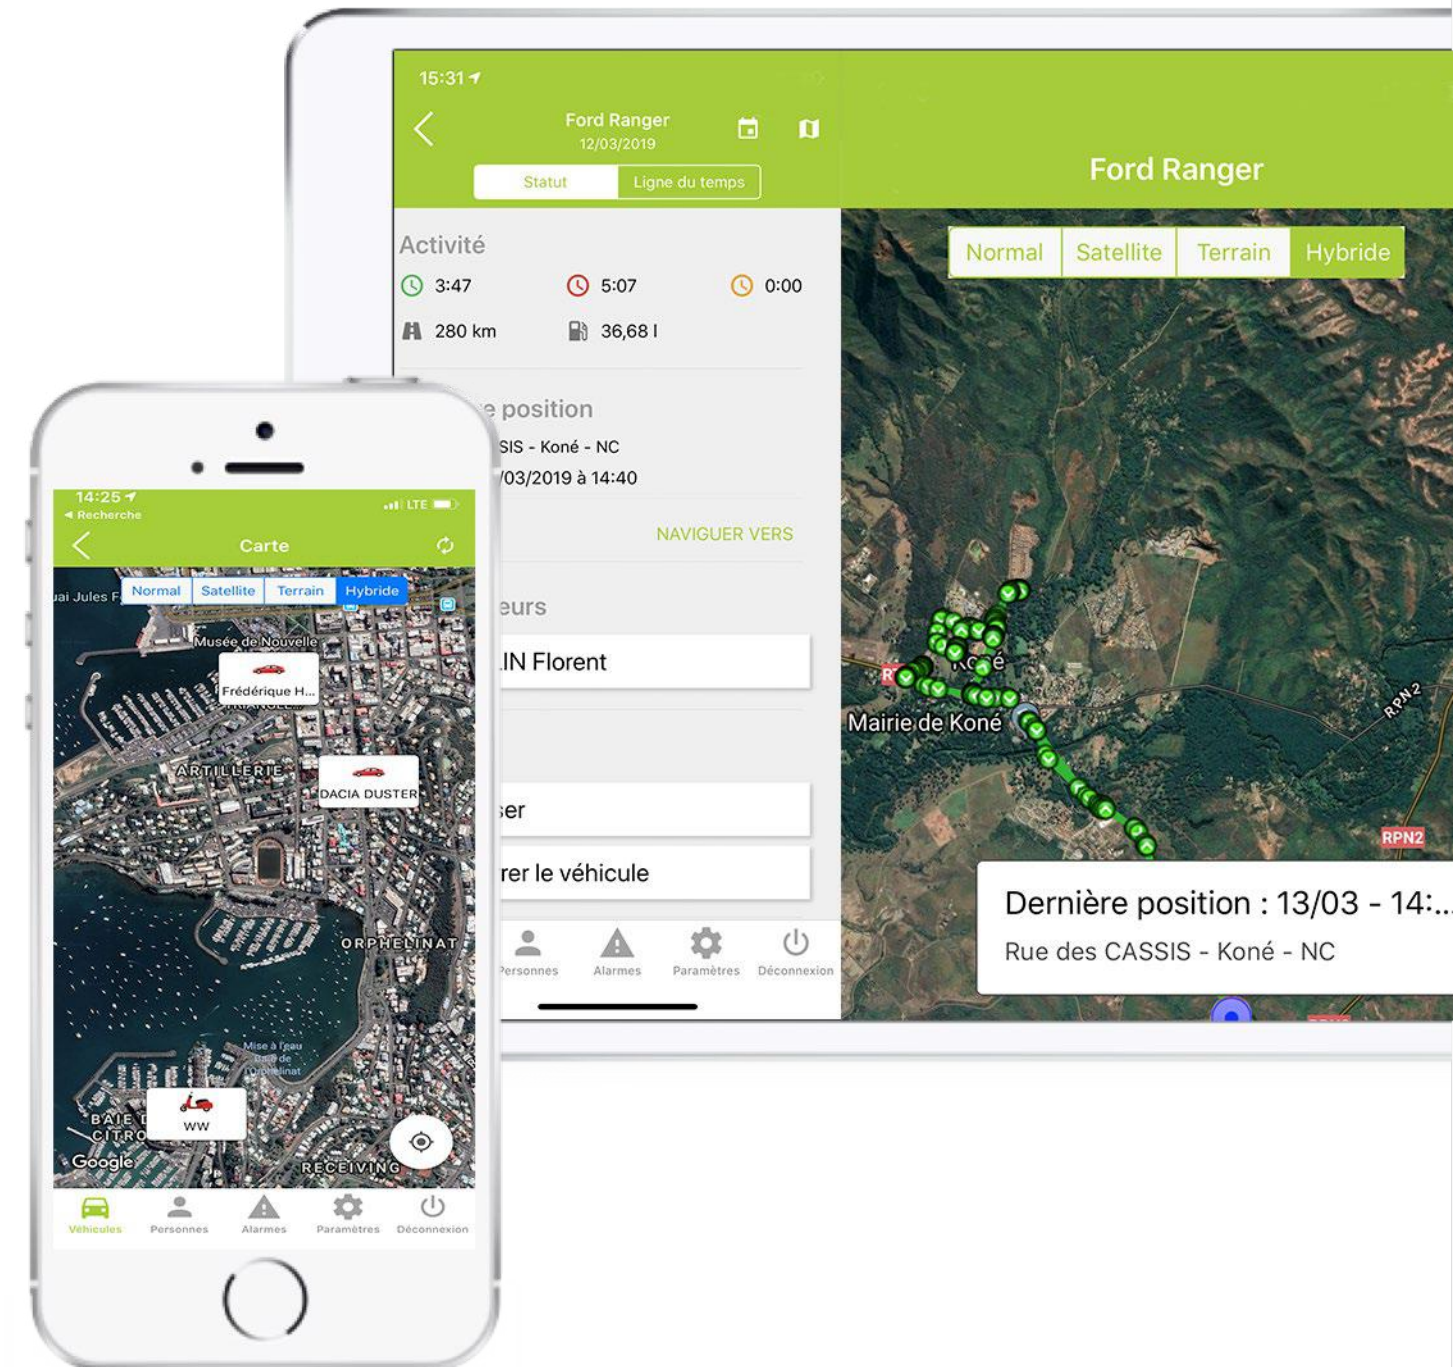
15:31

Ford Ranger
12/03/2019

Statut | Ligne du temps

Activité

3:47 5:07 0:00

280 km 36,68 l

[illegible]e position
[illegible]SIS - Koné - NC
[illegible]/03/2019 à 14:40

NAVIGUER VERS

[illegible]eurs

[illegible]IN Florent

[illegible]ser

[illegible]rer le véhicule

Personnes Alarmes Paramètres Déconnexion

Ford Ranger

Normal | Satellite | Terrain | Hybride

Koné
Mairie de Koné
RPN2
RPN2

Dernière position : 13/03 - 14:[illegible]
Rue des CASSIS - Koné - NC

14:25
◂ Recherche
LTE

Carte

Normal | Satellite | Terrain | Hybride

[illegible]ai Jules F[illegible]
Musée de Nouvelle
Frédérique H...
ARTILLERIE
DACIA DUSTER
ORPHELINAT
Mise à l'eau Baie de l'Orphelinat
BAIE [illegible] CITRO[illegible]
WW
Google
RECEIVING

Véhicules Personnes Alarmes Paramètres Déconnexion